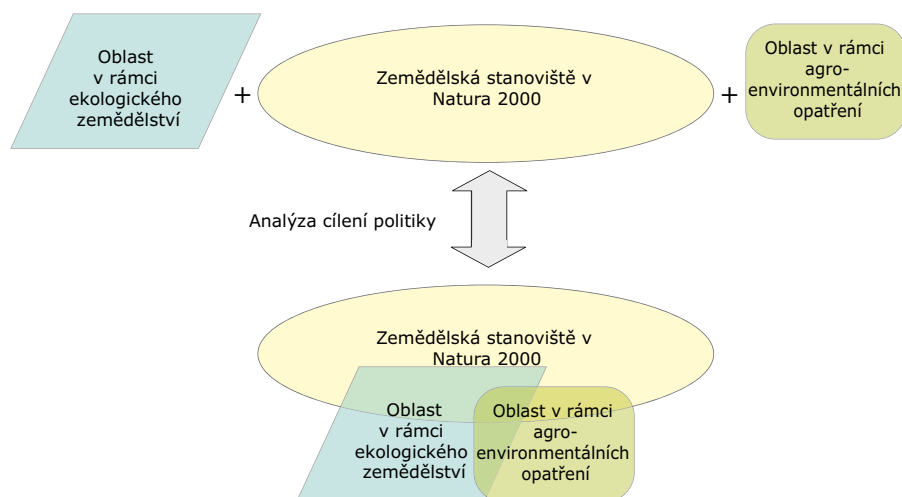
Oblast v rámci ekologického zemědělství

+

Zemědělská stanoviště v Natura 2000

+

Oblast v rámci agro-environmentálních opatření

Analýza cílení politiky

Zemědělská stanoviště v Natura 2000

Oblast v rámci ekologického zemědělství

Oblast v rámci agro-environmentálních opatření